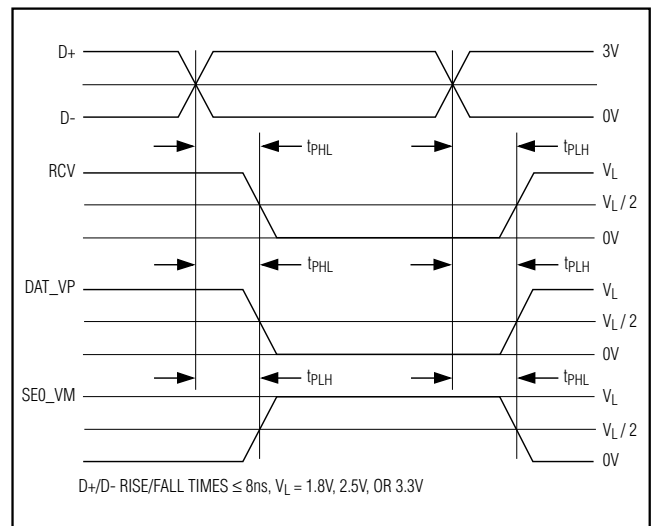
D+

D-

3V

0V

$t_{PHL}$

$t_{PLH}$

RCV

$V_L$

$V_L / 2$

0V

$t_{PHL}$

$t_{PLH}$

DAT_VP

$V_L$

$V_L / 2$

0V

$t_{PLH}$

$t_{PHL}$

SE0_VM

$V_L$

$V_L / 2$

0V

D+/D- RISE/FALL TIMES $\leq$ 8ns, $V_L$ = 1.8V, 2.5V, OR 3.3V